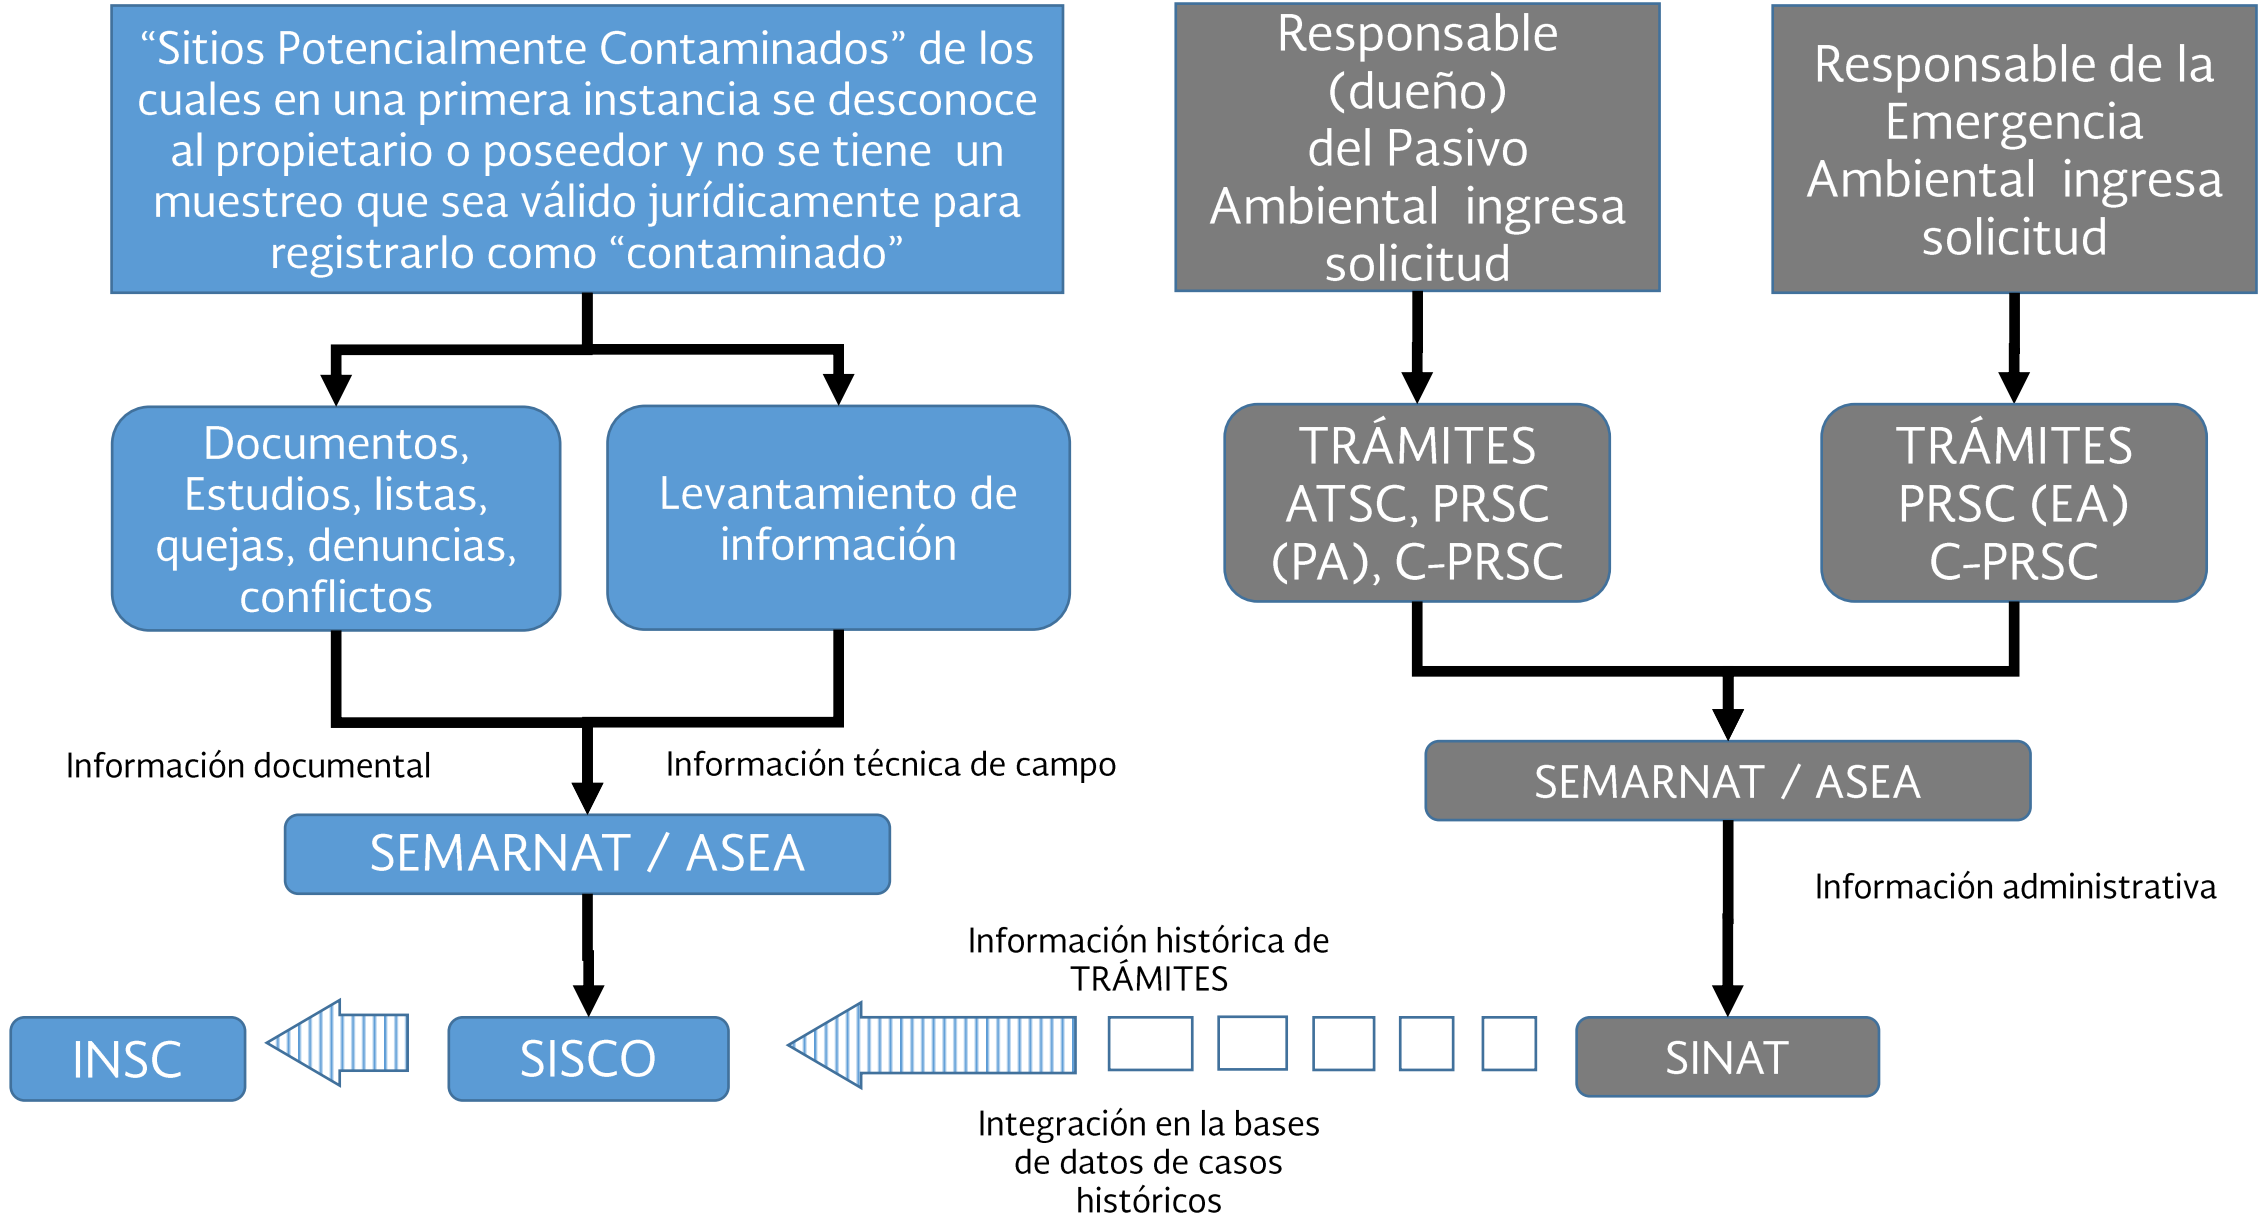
“Sitios Potencialmente Contaminados” de los cuales en una primera instancia se desconoce al propietario o poseedor y no se tiene un muestreo que sea válido jurídicamente para registrarlo como “contaminado”

Responsable (dueño) del Pasivo Ambiental ingresa solicitud

Responsable de la Emergencia Ambiental ingresa solicitud

Documentos, Estudios, listas, quejas, denuncias, conflictos

Levantamiento de información

TRÁMITES ATSC, PRSC (PA), C-PRSC

TRÁMITES PRSC (EA) C-PRSC

Información documental

Información técnica de campo

SEMARNAT / ASEA

SEMARNAT / ASEA

Información administrativa

Información histórica de TRÁMITES

INSC

SISCO

SINAT

Integración en la bases de datos de casos históricos